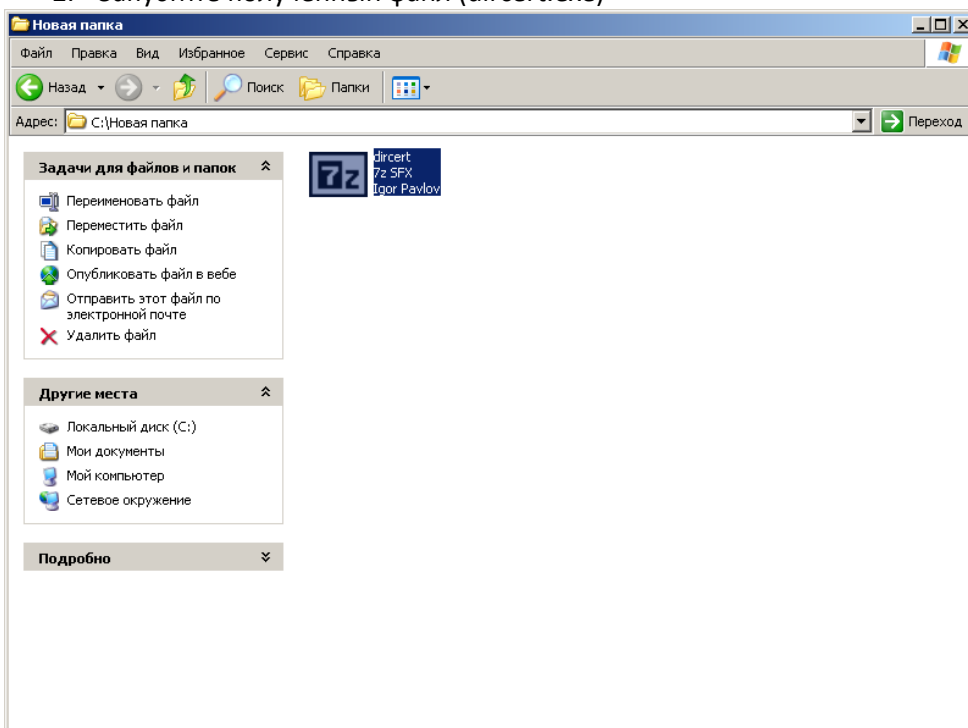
2. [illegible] полученный файл (dircert.exe)

Новая папка

Файл Правка Вид Избранное Сервис Справка

Назад Поиск Папки

Адрес: C:\Новая папка

Переход

Задачи для файлов и папок

Переименовать файл
Переместить файл
Копировать файл
Опубликовать файл в вебе
Отправить этот файл по электронной почте
Удалить файл

Другие места

Локальный диск (C:)
Мои документы
Мой компьютер
Сетевое окружение

Подробно

7z

dircert
7z SFX
Igor Pavlov